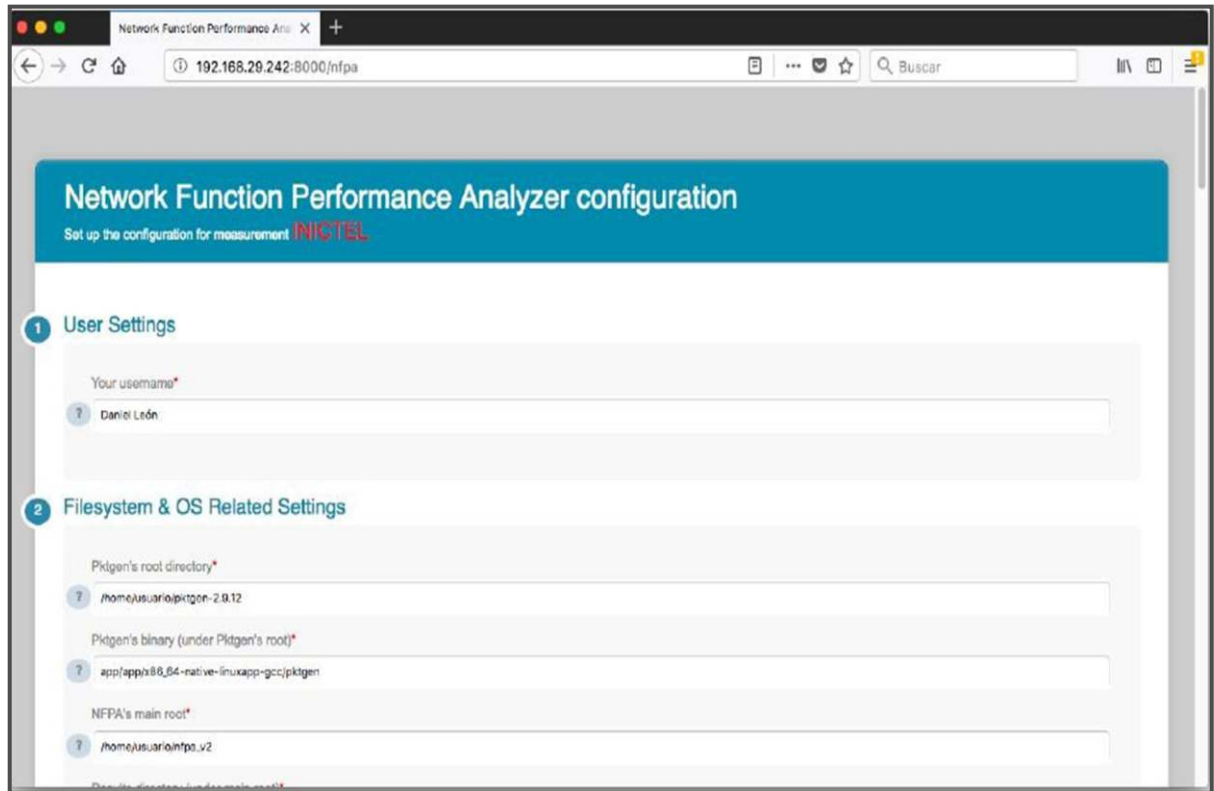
Network Function Performance Ana ×

192.168.29.242:8000/nfpa

Buscar

Network Function Performance Analyzer configuration

Set up the configuration for measurement INICTEL

1 User Settings

Your username*

? Daniel León

2 Filesystem & OS Related Settings

Pktgen's root directory*

? /home/usuario/pktgen-2.9.12

Pktgen's binary (under Pktgen's root)*

? app/app/x86_64-native-linuxapp-gcc/pktgen

NFPA's main root*

? /home/usuario/nfpa_v2

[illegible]